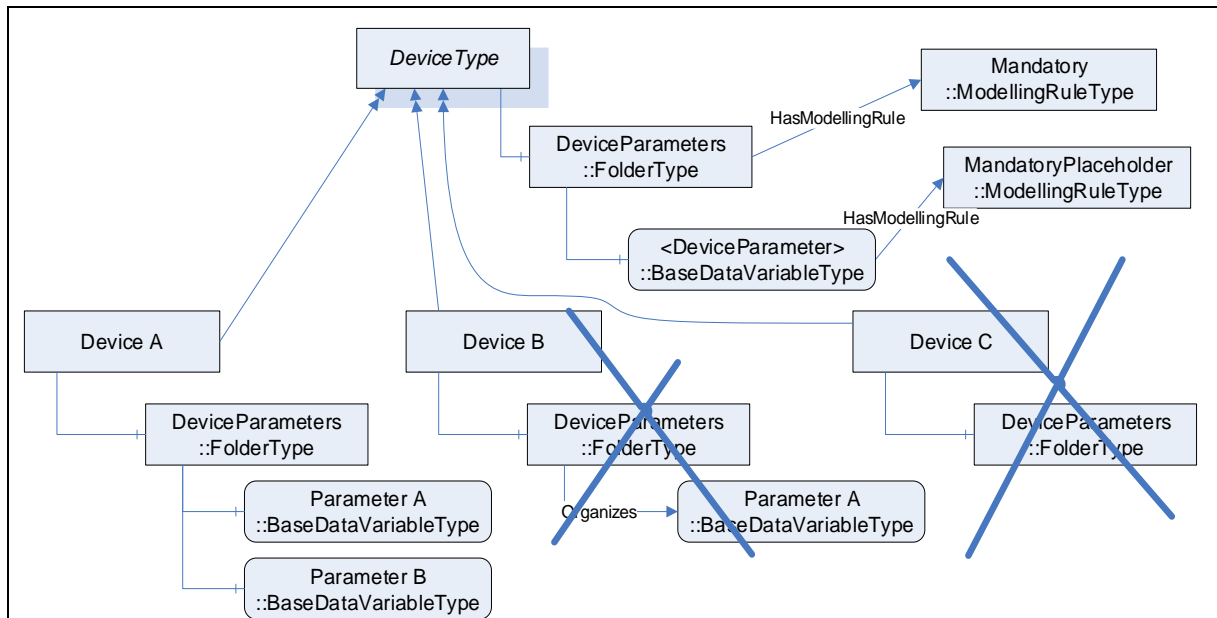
DeviceType

Mandatory
::ModellingRuleType

HasModellingRule

DeviceParameters
::FolderType

MandatoryPlaceholder
::ModellingRuleType

HasModellingRule

<DeviceParameter>
::BaseDataVariableType

Device A

Device B

Device C

DeviceParameters
::FolderType

DeviceParameters
::FolderType

DeviceParameters
::FolderType

Parameter A
::BaseDataVariableType

Organizes

Parameter A
::BaseDataVariableType

Parameter B
::BaseDataVariableType